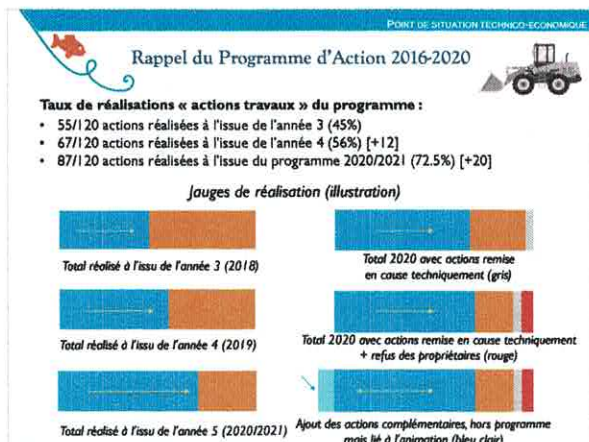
POINT DE SITUATION TECHNICO-ECONOMIQUE

Rappel du Programme d'Action 2016-2020

Taux de réalisations « actions travaux » du programme :

- 55/120 actions réalisées à l'issue de l'année 3 (45%)
- 67/120 actions réalisées à l'issue de l'année 4 (56%) [+12]
- 87/120 actions réalisées à l'issue du programme 2020/2021 (72.5%) [+20]

Jauges de réalisation (illustration)

Total réalisé à l'issu de l'année 3 (2018)

Total 2020 avec actions remise en cause techniquement (gris)

Total réalisé à l'issu de l'année 4 (2019)

Total 2020 avec actions remise en cause techniquement + refus des propriétaires (rouge)

Total réalisé à l'issu de l'année 5 (2020/2021)

Ajout des actions complémentaires, hors programme mais lié à l'animation (bleu clair)